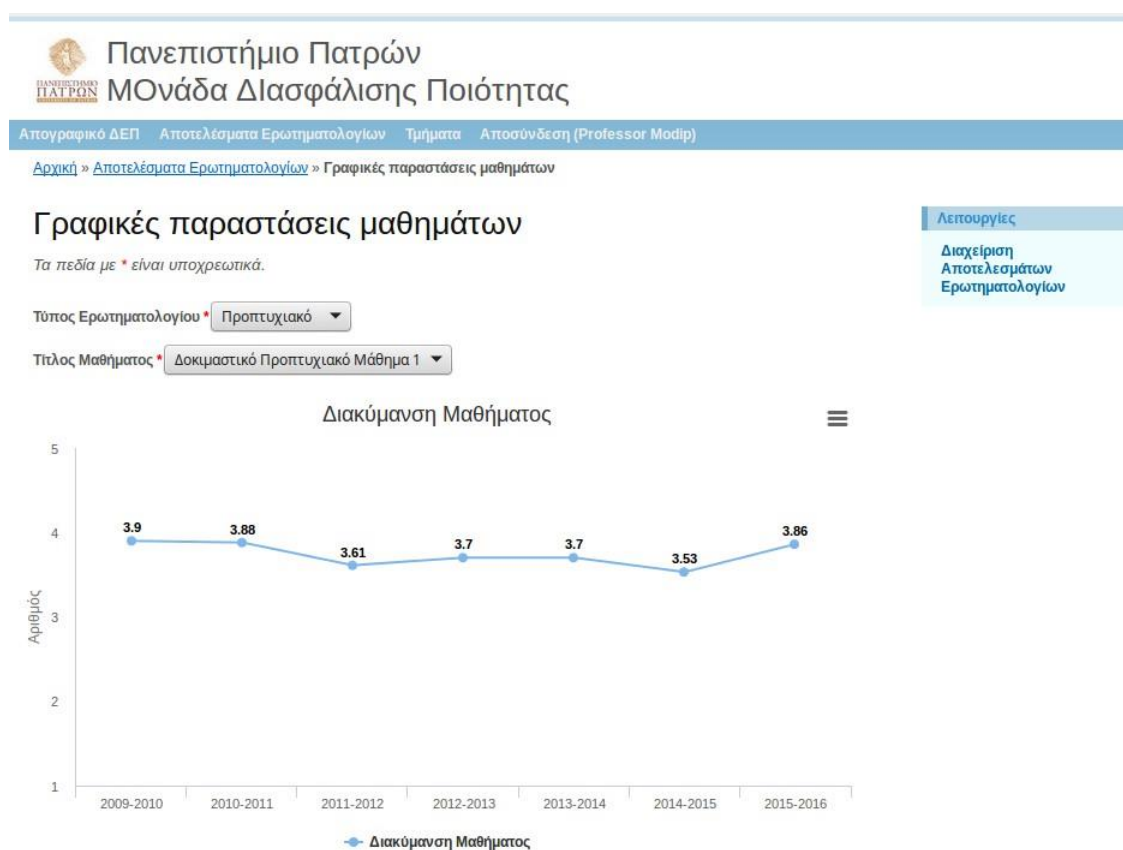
ΠΑΝΕΠΙΣΤΗΜΙΟ ΠΑΤΡΩΝ
Πανεπιστήμιο Πατρών
ΜΟνάδα Διασφάλισης Ποιότητας

Απογραφικό ΔΕΠ Αποτελέσματα Ερωτηματολογίων Τμήματα Αποσύνδεση (Professor Modip)

Αρχική » Αποτελέσματα Ερωτηματολογίων » Γραφικές παραστάσεις μαθημάτων

Γραφικές παραστάσεις μαθημάτων

Τα πεδία με * είναι υποχρεωτικά.

Τύπος Ερωτηματολογίου * Προπτυχιακό

Τίτλος Μαθήματος * Δοκιμαστικό Προπτυχιακό Μάθημα 1

Λειτουργίες
Διαχείριση Αποτελεσμάτων Ερωτηματολογίων

Διακύμανση Μαθήματος

Αριθμός

5
4
3
2
1

3.9
3.88
3.61
3.7
3.7
3.53
3.86

2009-2010 2010-2011 2011-2012 2012-2013 2013-2014 2014-2015 2015-2016

Διακύμανση Μαθήματος